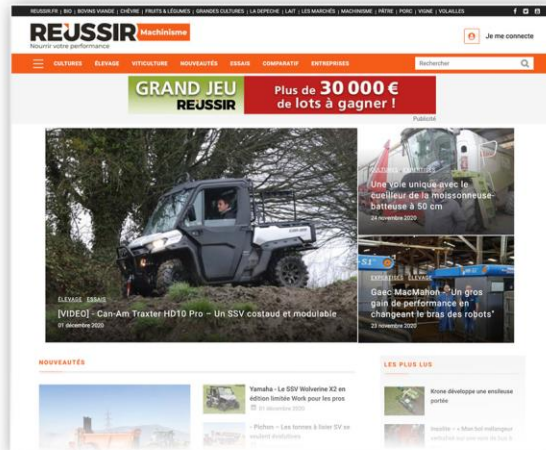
REUSSIR.FR | BIO | BOVINS VIANDE | CHÈVRE | FRUITS & LÉGUMES | GRANDES CULTURES | LA DEPECHE | LAIT | LES MARCHÉS | MACHINISME | PÂTRE | PORC | VIGNE | VOLAILLES

RÉUSSIR Machinisme
Nourrir votre performance

Je me connecte

CULTURES ÉLEVAGE VITICULTURE NOUVEAUTÉS ESSAIS COMPARATIF ENTREPRISES

Rechercher

GRAND JEU RÉUSSIR
Plus de 30 000 € de lots à gagner !

Publicité

ÉLEVAGE ESSAIS
[VIDEO] - Can-Am Traxter HD10 Pro – Un SSV costaud et modulable
01 décembre 2020

CULTURES LOGISTIQUE
Une voie unique avec le cueilleur de la moissonneuse-batteuse à 50 cm
24 novembre 2020

EXPERTISES ÉLEVAGE
Gaec MacMahon - "Un gros gain de performance en changeant le bras des robots"
25 novembre 2020

NOUVEAUTÉS

Yamaha - Le SSV Wolverine X2 en édition limitée Work pour les pros
01 décembre 2020

- Pichon - Les tonnes à lisier SV se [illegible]

LES PLUS LUS

Krone développe une ensileuse portée

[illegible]